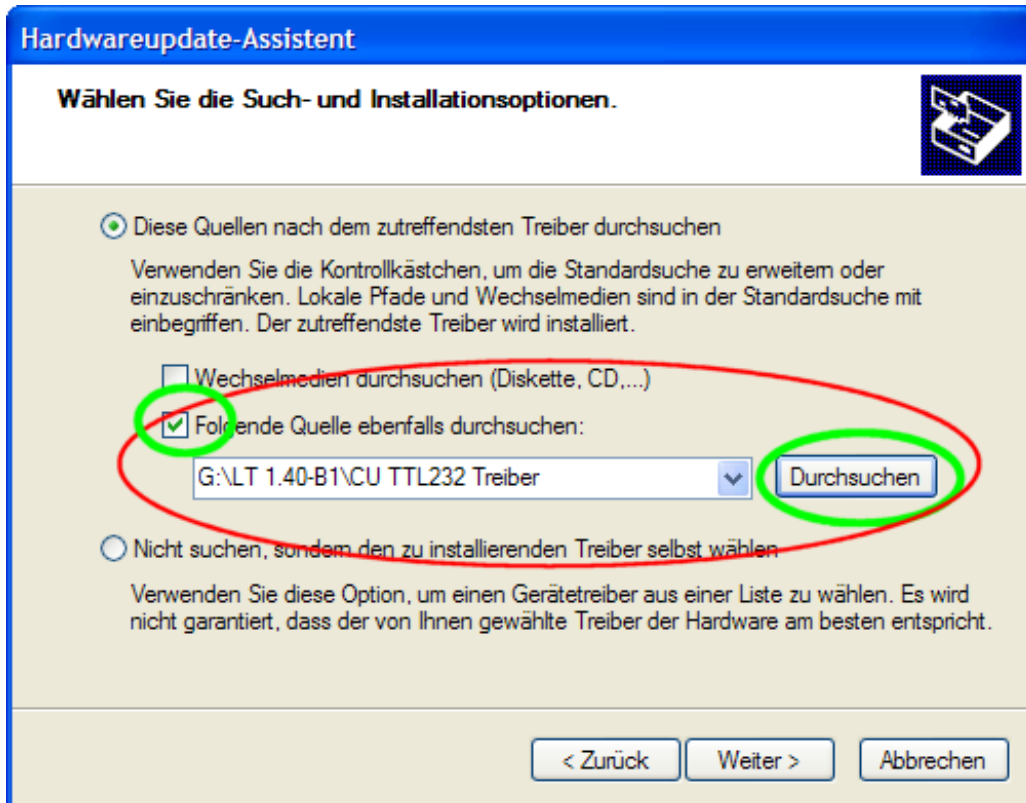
Hardwareupdate-Assistent

Wählen Sie die Such- und Installationsoptionen.

Diese Quellen nach dem zutreffendsten Treiber durchsuchen

Verwenden Sie die Kontrollkästchen, um die Standardsuche zu erweitern oder einzuschränken. Lokale Pfade und Wechselmedien sind in der Standardsuche mit einbegriffen. Der zutreffendste Treiber wird installiert.

Wechselmedien durchsuchen (Diskette, CD,...)

Folgende Quelle ebenfalls durchsuchen:

G:\LT 1.40-B1\CU TTL232 Treiber

Durchsuchen

Nicht suchen, sondern den zu installierenden Treiber selbst wählen

Verwenden Sie diese Option, um einen Gerätetreiber aus einer Liste zu wählen. Es wird nicht garantiert, dass der von Ihnen gewählte Treiber der Hardware am besten entspricht.

< Zurück

Weiter >

Abbrechen